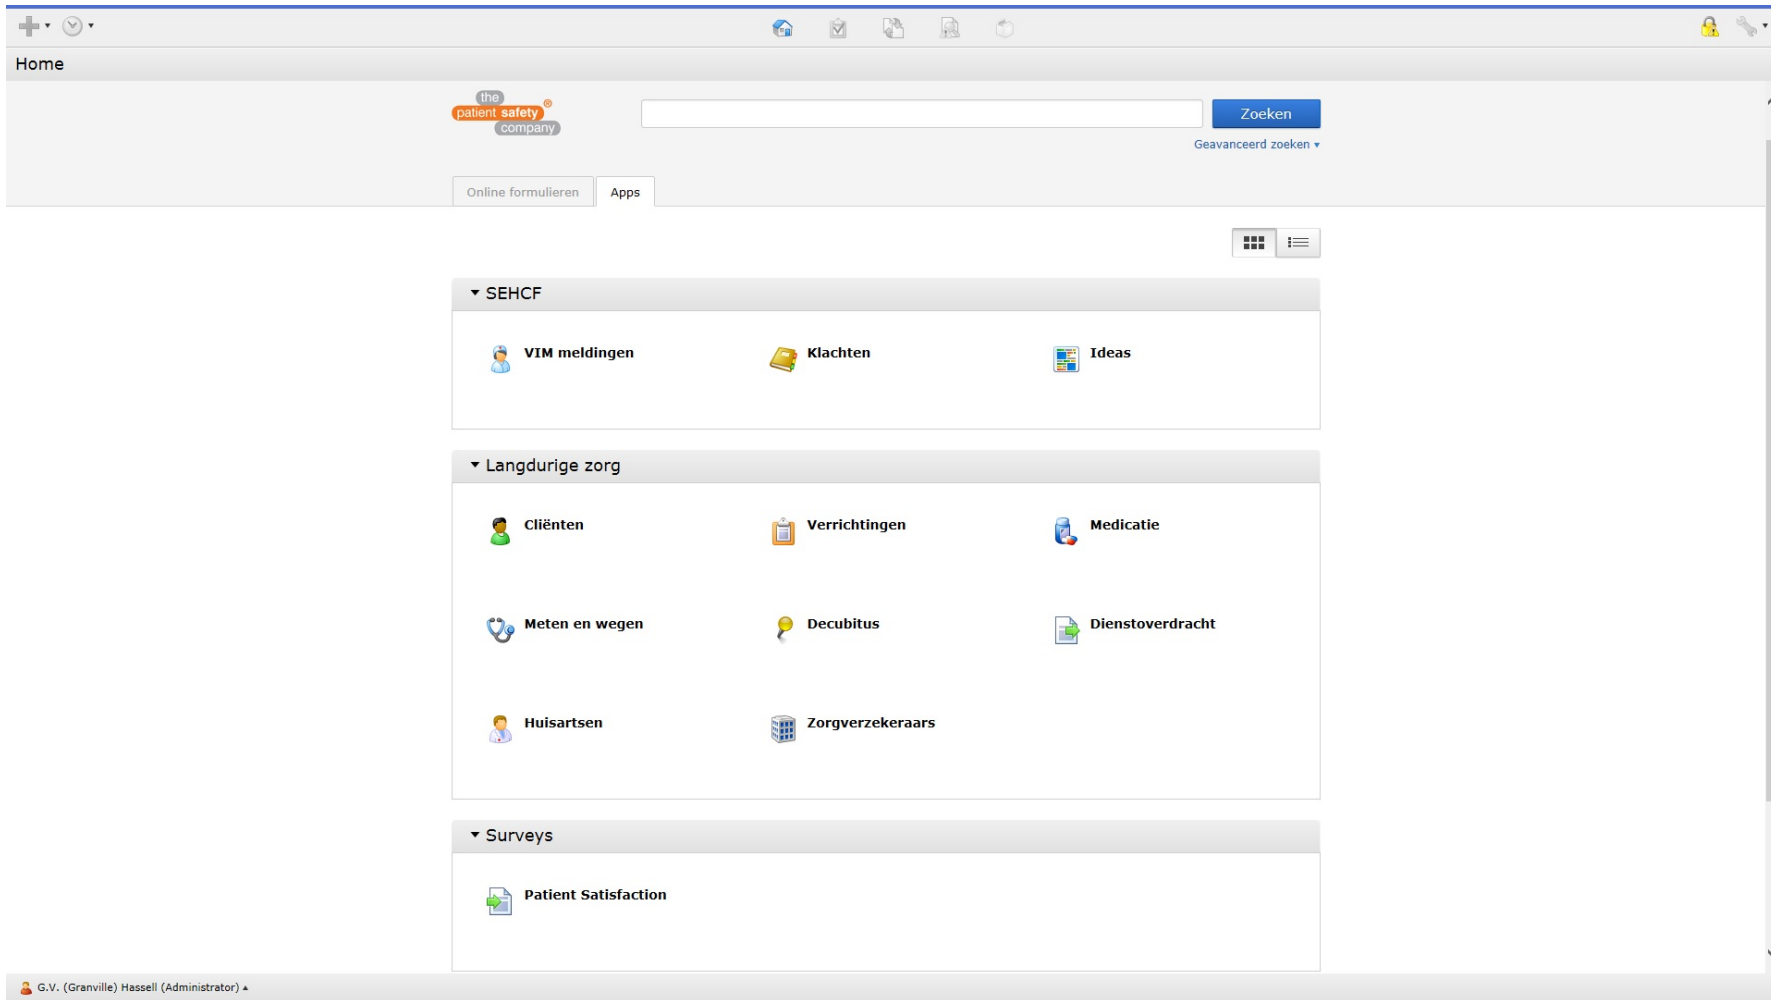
Home

the patient safety company

Zoeken

Geavanceerd zoeken ▾

Online formulieren

Apps

▾ SEHCF

VIM meldingen

Klachten

Ideas

▾ Langdurige zorg

Cliënten

Verrichtingen

Medicatie

Meten en wegen

Decubitus

Dienstoverdracht

Huisartsen

Zorgverzekeraars

▾ Surveys

Patient Satisfaction

G.V. (Granville) Hassell (Administrator) ▴